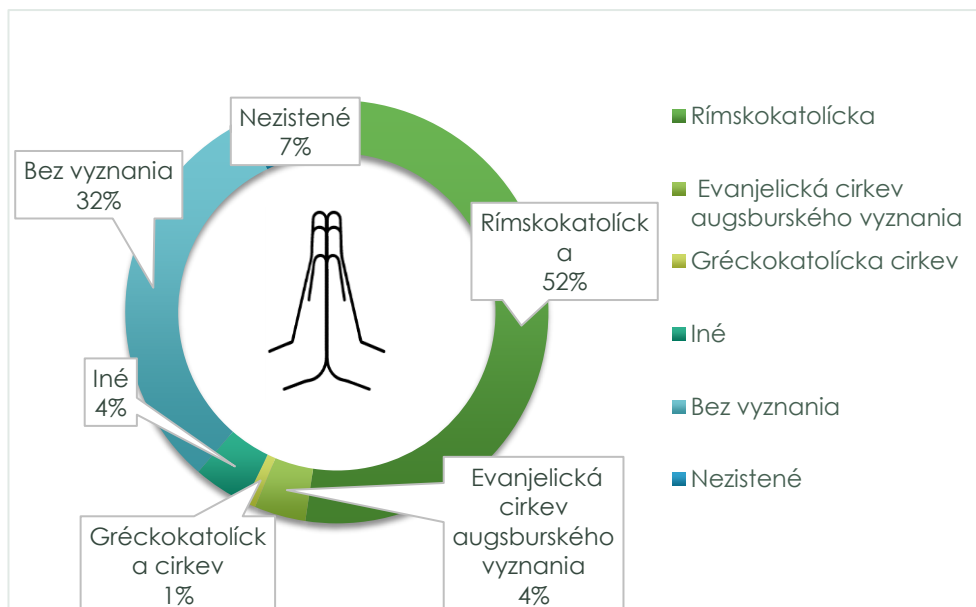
Nezistené
7%

Bez vyznania
32%

Rímskokatolícka
52%

Iné
4%

Gréckokatolícka cirkev
1%

Evanjelická cirkev augsburského vyznania
4%

Rímskokatolícka

Evanjelická cirkev augsburského vyznania

Gréckokatolícka cirkev

Iné

Bez vyznania

Nezistené